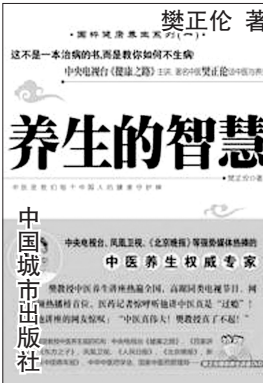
樊正伦 著

·国粹健康养生系列（一）·

这不是一本治病的书,而是教你如何不生病

中央电视台《健康之路》主讲 著名中医樊正伦

养生的智慧

樊正伦◎著

中央电视台、凤凰卫视、《北京晚报》等强势媒体热捧的

中医养生权威专家

樊教授中医养生讲座席卷全国,高端同类电视节目、网络热播节目、医药记者纷纷呼吁他讲中医真是"过瘾"!

中国城市出版社